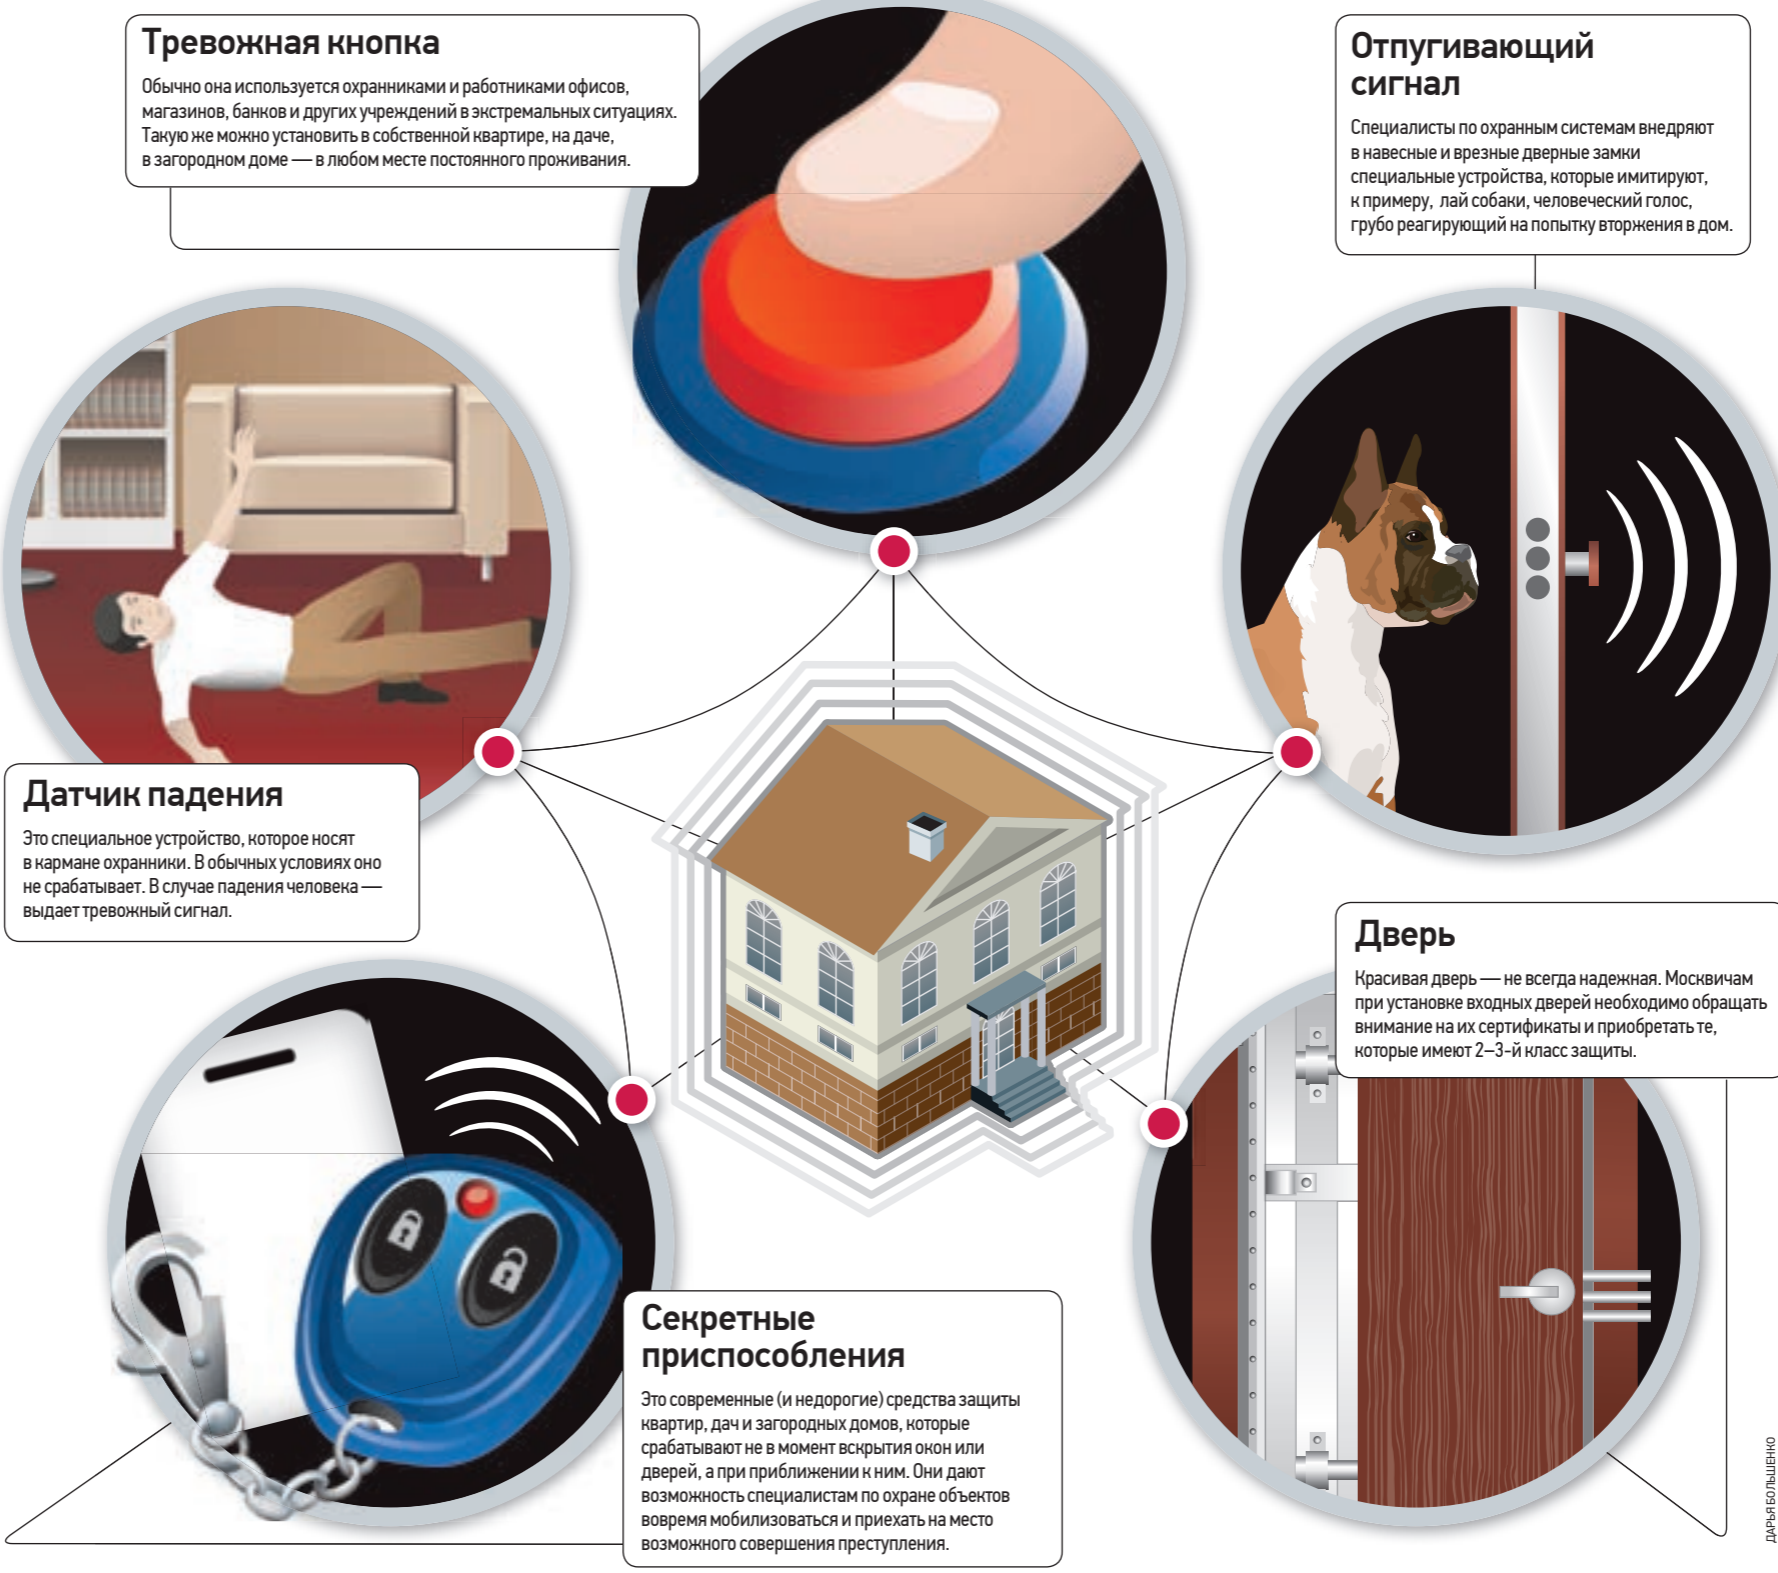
Тревожная кнопка

Обычно она используется охранниками и работниками офисов, магазинов, банков и других учреждений в экстремальных ситуациях. Такую же можно установить в собственной квартире, на даче, в загородном доме — в любом месте постоянного проживания.

Отпугивающий сигнал

Специалисты по охранным системам внедряют в навесные и врезные дверные замки специальные устройства, которые имитируют, к примеру, лай собаки, человеческий голос, грубо реагирующий на попытку вторжения в дом.

Датчик падения

Это специальное устройство, которое носят в кармане охранники. В обычных условиях оно не срабатывает. В случае падения человека — выдает тревожный сигнал.

Дверь

Красивая дверь — не всегда надежная. Москвичам при установке входных дверей необходимо обращать внимание на их сертификаты и приобретать те, которые имеют 2–3-й класс защиты.

Секретные приспособления

Это современные (и недорогие) средства защиты квартир, дач и загородных домов, которые срабатывают не в момент вскрытия окон или дверей, а при приближении к ним. Они дают возможность специалистам по охране объектов вовремя мобилизоваться и приехать на место возможного совершения преступления.

ДАРЬЯ БОЛЬШЕНКО